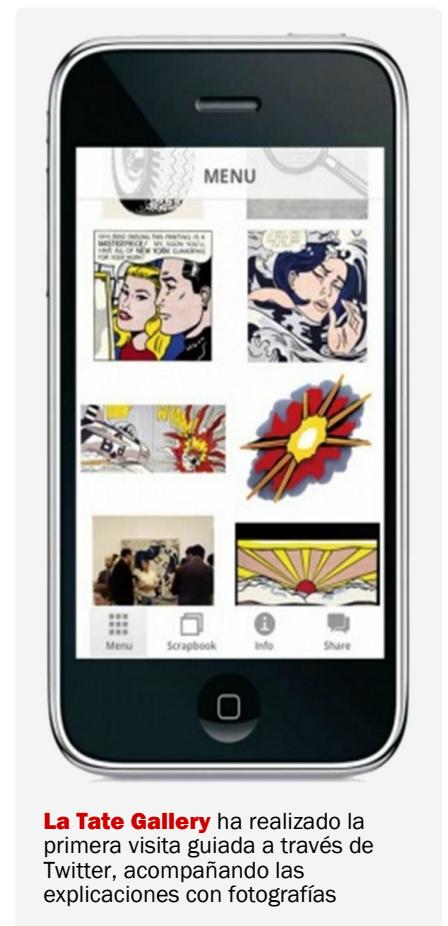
MENU

WHY, BRAD DARLING, THIS PAINTING IS A MASTERPIECE! MY, SOON YOU'LL HAVE ALL OF NEW YORK CLAMORING FOR YOUR WORK!

WHAAM!

Menu
Scrapbook
Info
Share

La Tate Gallery ha realizado la primera visita guiada a través de Twitter, acompañando las explicaciones con fotografías